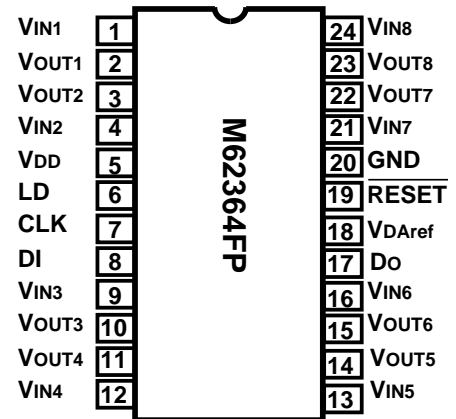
VIN1 1
VOUT1 2
VOUT2 3
VIN2 4
VDD 5
LD 6
CLK 7
DI 8
VIN3 9
VOUT3 10
VOUT4 11
VIN4 12

M62364FP

24 VIN8
23 VOUT8
22 VOUT7
21 VIN7
20 GND
19 $\overline{\text{RESET}}$
18 VDAref
17 DO
16 VIN6
15 VOUT6
14 VOUT5
13 VIN5